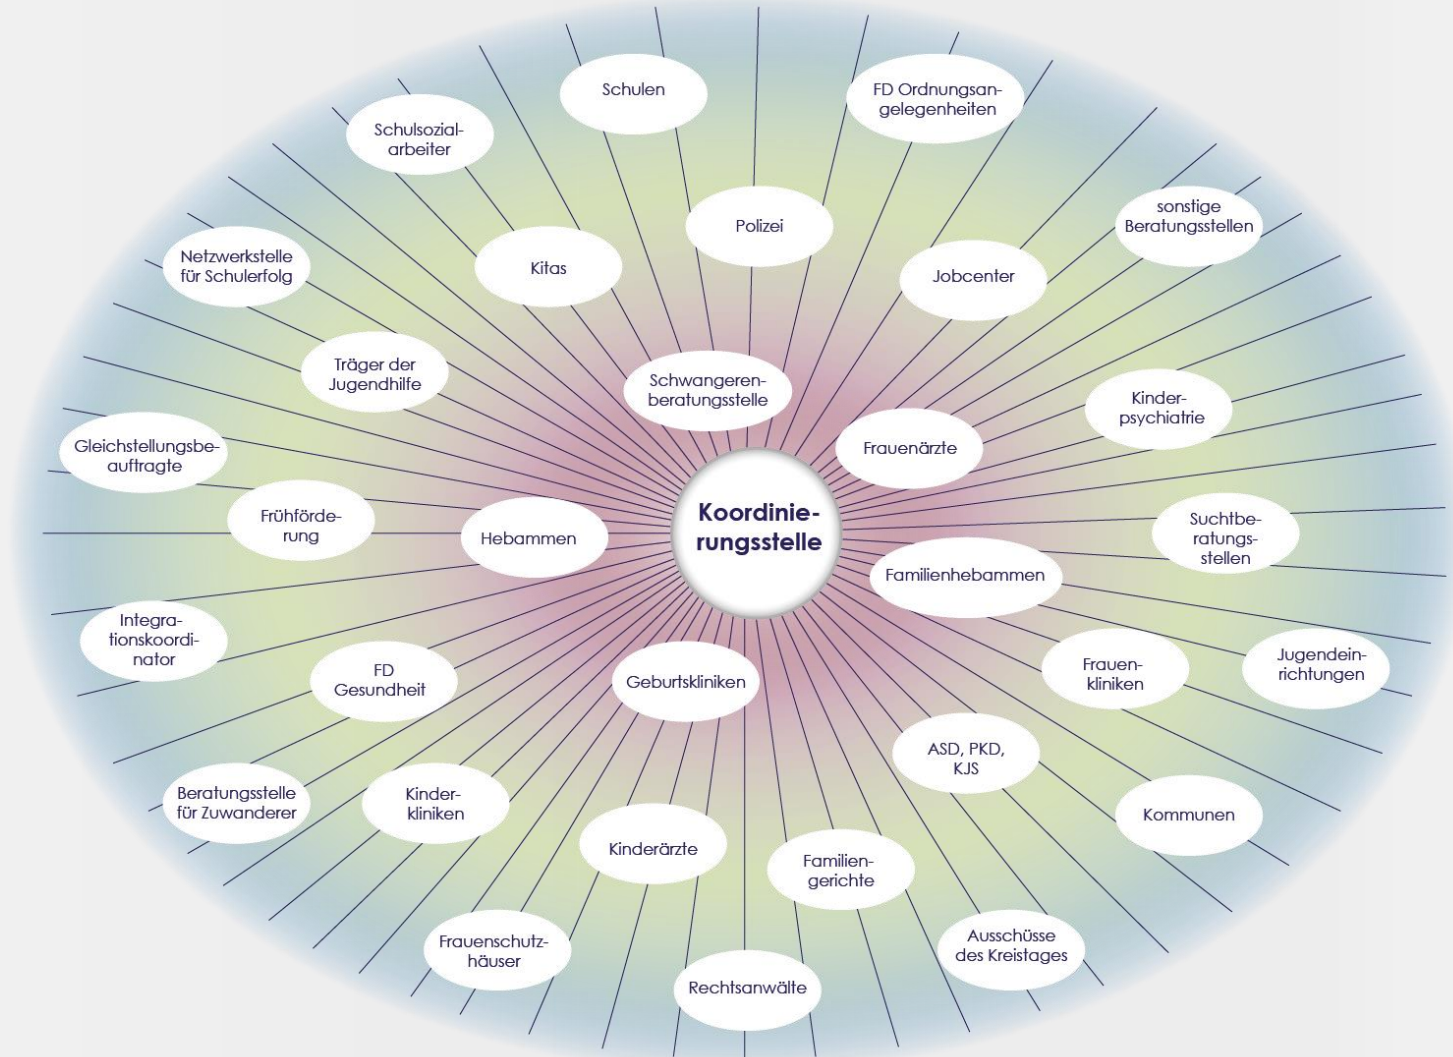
Koordinierungsstelle

Schulen

FD Ordnungsangelegenheiten

Schulsozialarbeiter

Polizei

sonstige Beratungsstellen

Netzwerkstelle für Schulerfolg

Kitas

Jobcenter

Träger der Jugendhilfe

Schwangerenberatungsstelle

Kinderpsychiatrie

Gleichstellungsbeauftragte

Frauenärzte

Frühförderung

Hebammen

Suchtberatungsstellen

Familienhebammen

Integrationskoordinator

FD Gesundheit

Geburtskliniken

Frauenkliniken

Jugendeinrichtungen

ASD, PKD, KJS

Beratungsstelle für Zuwanderer

Kinderkliniken

Kommunen

Kinderärzte

Familiengerichte

Frauenschutzhäuser

Ausschüsse des Kreistages

Rechtsanwälte